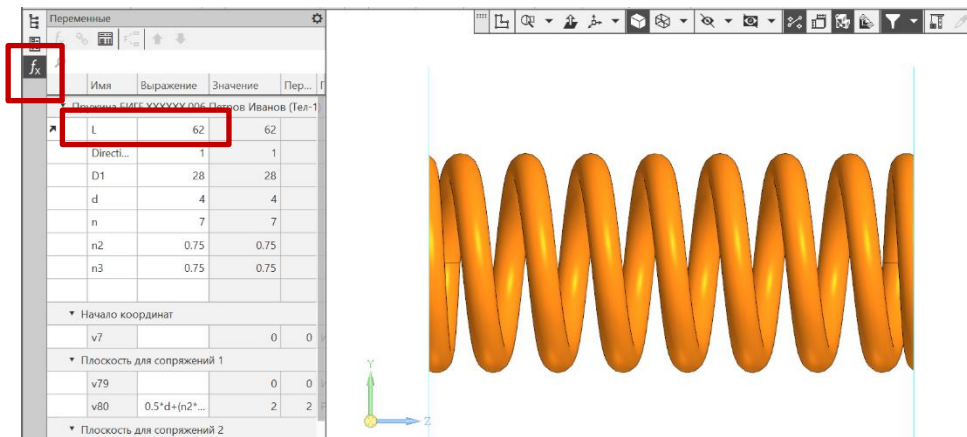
Переменные

$f_x$

| Имя | Выражение | Значение | Пер... |
|---|---|---|---|
| ▼ Пружина БИГЕ.XXXXXX.006 Петров Иванов (Тел-1 | | | |
| L | 62 | 62 | |
| Directi... | 1 | 1 | |
| D1 | 28 | 28 | |
| d | 4 | 4 | |
| n | 7 | 7 | |
| n2 | 0.75 | 0.75 | |
| n3 | 0.75 | 0.75 | |
| ▼ Начало координат | | | |
| v7 | | 0 | 0 |
| ▼ Плоскость для сопряжений 1 | | | |
| v79 | | 0 | 0 |
| v80 | 0.5*d+(n2*... | 2 | 2 |
| ▼ Плоскость для сопряжений 2 | | | |

Y
Z